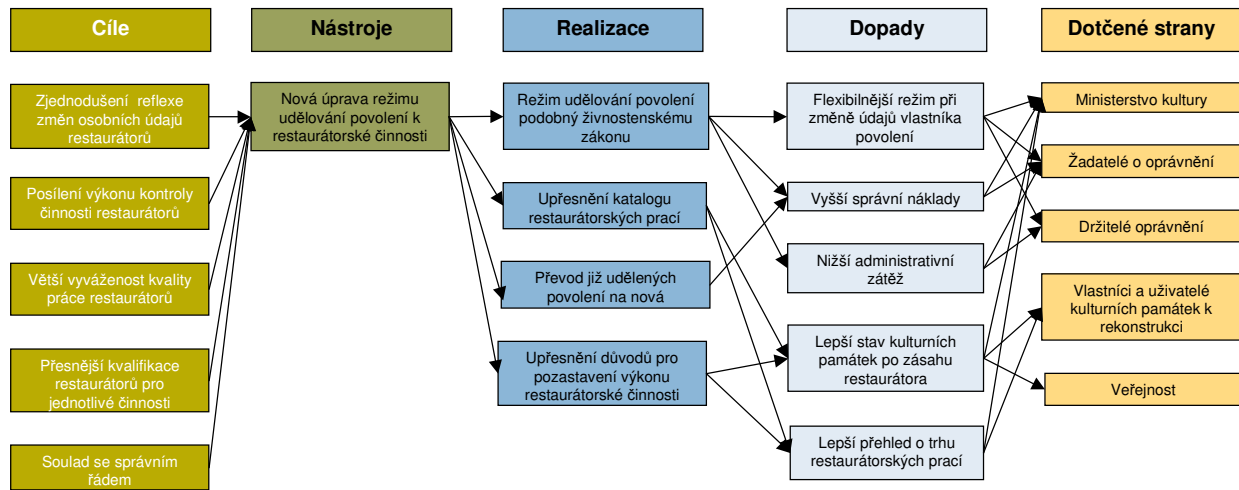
Cíle

Zjednodušení reflexe změn osobních údajů restaurátorů

Posílení výkonu kontroly činnosti restaurátorů

Větší vyváženost kvality práce restaurátorů

Přesnější kvalifikace restaurátorů pro jednotlivé činnosti

Soulad se správním řádem

Nástroje

Nová úprava režimu udělování povolení k restaurátorské činnosti

Realizace

Režim udělování povolení podobný živnostenskému zákonu

Upřesnění katalogu restaurátorských prací

Převod již udělených povolení na nová

Upřesnění důvodů pro pozastavení výkonu restaurátorské činnosti

Dopady

Flexibilnější režim při změně údajů vlastníka povolení

Vyšší správní náklady

Nižší administrativní zátěž

Lepší stav kulturních památek po zásahu restaurátora

Lepší přehled o trhu restaurátorských prací

Dotčené strany

Ministerstvo kultury

Žadatelé o oprávnění

Držitelé oprávnění

Vlastníci a uživatelé kulturních památek k rekonstrukci

Veřejnost